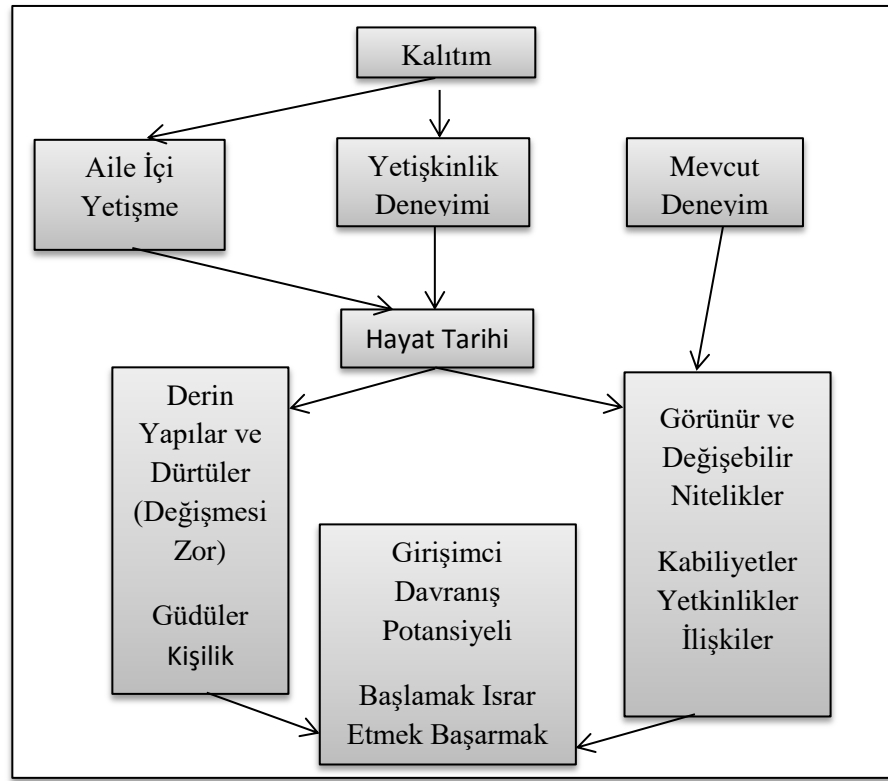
Kalıtım

Aile İçi Yetişme

Yetişkinlik Deneyimi

Mevcut Deneyim

Hayat Tarihi

Derin Yapılar ve Dürtüler (Değişmesi Zor)

Güdüler Kişilik

Görünür ve Değişebilir Nitelikler

Kabiliyetler Yetkinlikler İlişkiler

Girişimci Davranış Potansiyeli

Başlamak Israr Etmek Başarmak